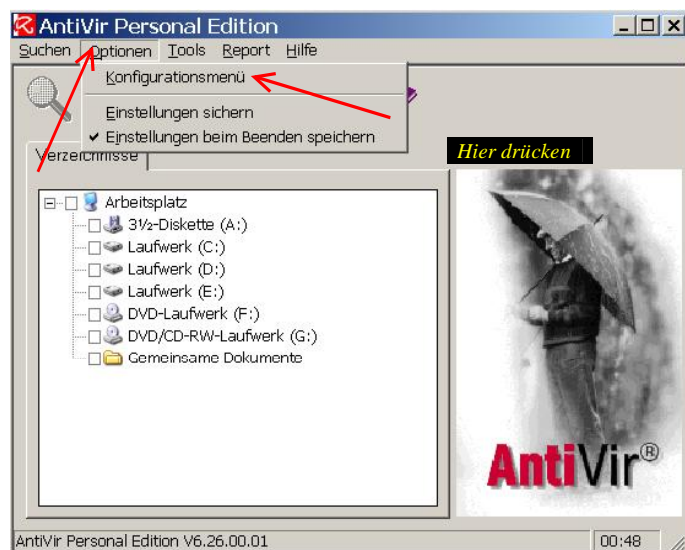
AntiVir Personal Edition

Suchen Optionen Tools Report Hilfe

Konfigurationsmenü

Einstellungen sichern

✔ Einstellungen beim Beenden speichern

Verzeichnisse

Hier drücken

Arbeitsplatz

3½-Diskette (A:)

Laufwerk (C:)

Laufwerk (D:)

Laufwerk (E:)

DVD-Laufwerk (F:)

DVD/CD-RW-Laufwerk (G:)

Gemeinsame Dokumente

AntiVir®

AntiVir Personal Edition V6.26.00.01

00:48